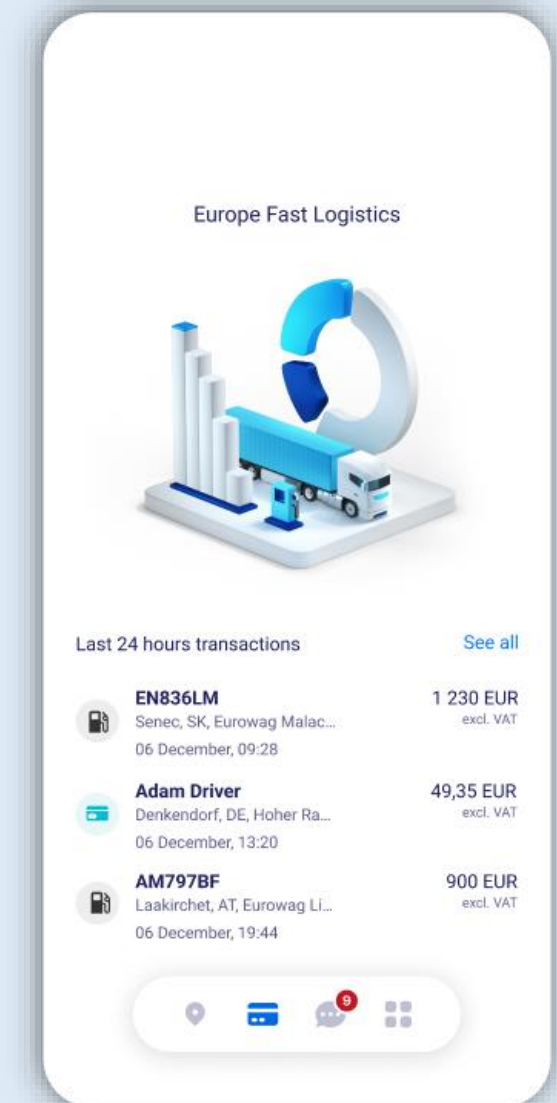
Europe Fast Logistics

Last 24 hours transactions

See all

EN836LM
Senec, SK, Eurowag Malac...
06 December, 09:28

1 230 EUR
excl. VAT

Adam Driver
Denkendorf, DE, Hoher Ra...
06 December, 13:20

49,35 EUR
excl. VAT

AM797BF
Laakirchet, AT, Eurowag Li...
06 December, 19:44

900 EUR
excl. VAT

9